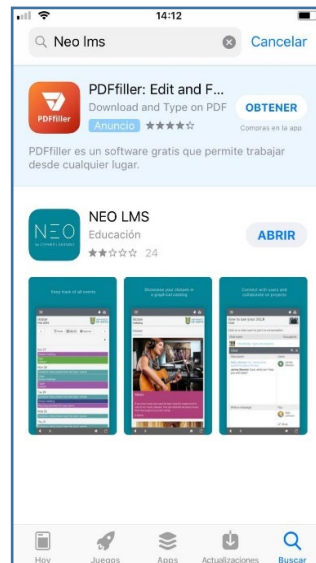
14:12

Neo lms

Cancelar

PDFfiller

PDFfiller: Edit and F...

Download and Type on PDF

Anuncio

OBTENER

Compras en la app

PDFfiller es un software gratis que permite trabajar desde cualquier lugar.

NEO

NEO LMS

Educación

24

ABRIR

Keep track of all events

Showcase your classes in a great-accessing

Connect with users and collaborate on projects

Hoy

Juegos

Apps

Actualizaciones

Buscar